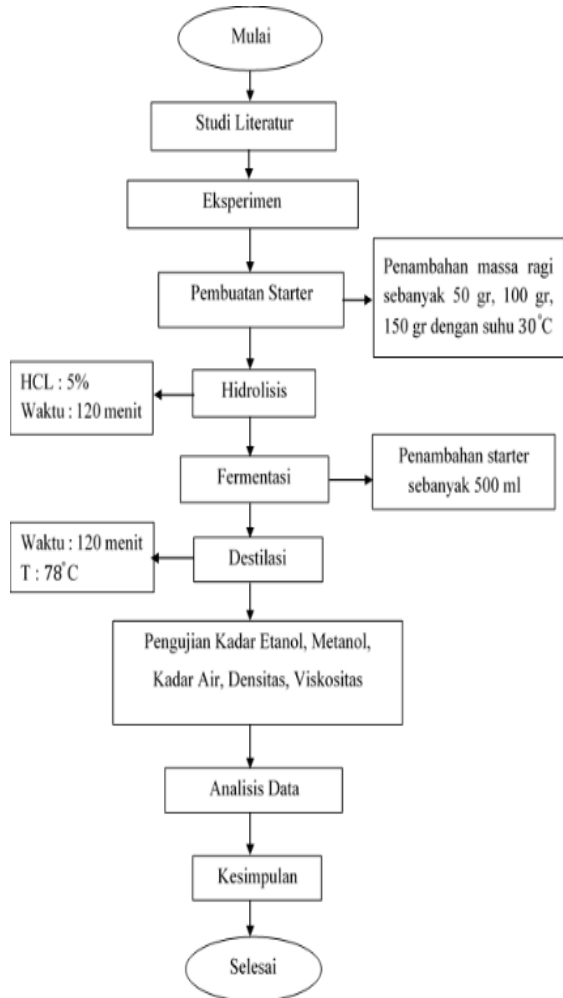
Mulai

Studi Literatur

Eksperimen

Pembuatan Starter

Penambahan massa ragi sebanyak 50 gr, 100 gr, 150 gr dengan suhu 30$^{\circ}$C

HCL : 5%
Waktu : 120 menit

Hidrolisis

Fermentasi

Penambahan starter sebanyak 500 ml

Waktu : 120 menit
T : 78$^{\circ}$C

Destilasi

Pengujian Kadar Etanol, Metanol, Kadar Air, Densitas, Viskositas

Analisis Data

Kesimpulan

Selesai